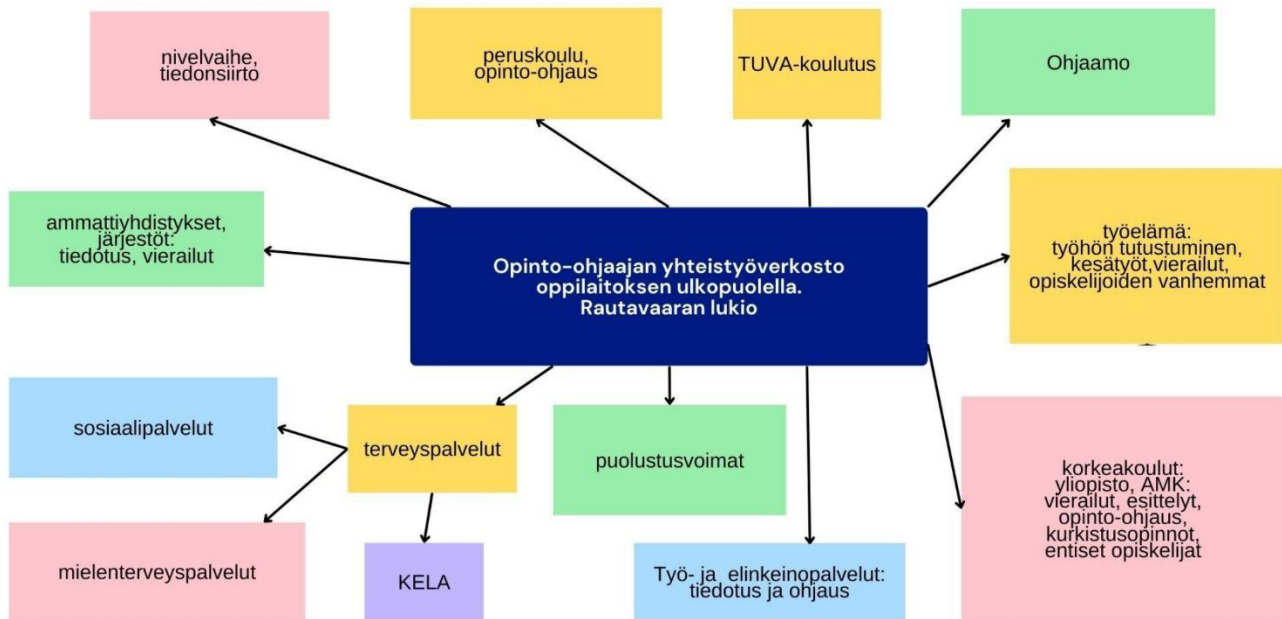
nivelvaihe, tiedonsiirto

peruskoulu, opinto-ohjaus

TUVA-koulutus

Ohjaamo

ammattiyhdistykset, järjestöt: tiedotus, vierailut

Opinto-ohjaajan yhteistyöverkosto oppilaitoksen ulkopuolella. Rautavaaran lukio

työelämä: työhön tutustuminen, kesätyöt,vierailut, opiskelijoiden vanhemmat

sosiaalipalvelut

terveyspalvelut

puolustusvoimat

korkeakoulut: yliopisto, AMK: vierailut, esittelyt, opinto-ohjaus, kurkistusopinnot, entiset opiskelijat

mielenterveyspalvelut

KELA

Työ- ja elinkeinopalvelut: tiedotus ja ohjaus